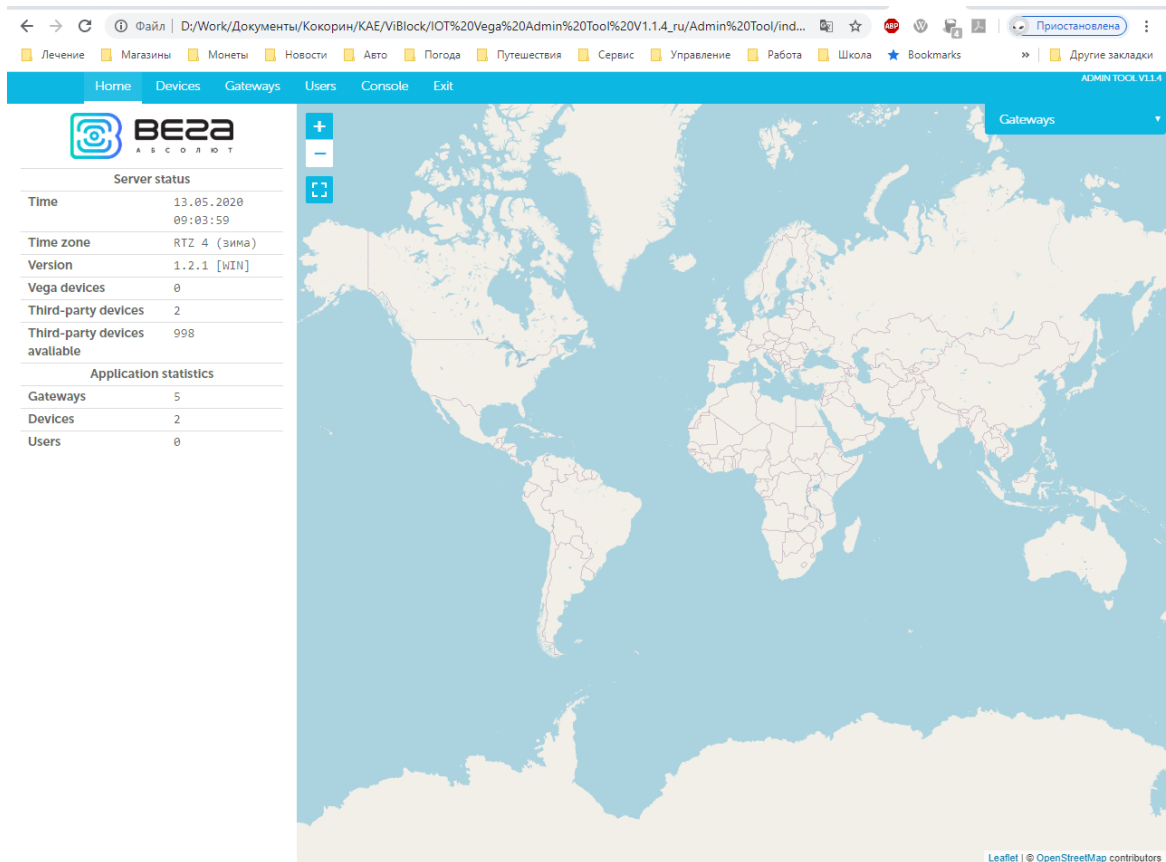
Файл | D:/Work/Документы/Кокорин/KAE/ViBlock/IOT%20Vega%20Admin%20Tool%20V1.1.4_ru/Admin%20Tool/ind...

ABP

4

Приостановлена

Лечение Магазины Монеты Новости Авто Погода Путешествия Сервис Управление Работа Школа Bookmarks » Другие закладки

Home Devices Gateways Users Console Exit

ADMIN TOOL V1.1.4

ВЕГА
АБСОЛЮТ

| Server status | |
|---|---|
| Time | 13.05.2020 09:03:59 |
| Time zone | RTZ 4 (зима) |
| Version | 1.2.1 [WIN] |
| Vega devices | 0 |
| Third-party devices | 2 |
| Third-party devices available | 998 |
| Application statistics | |
| Gateways | 5 |
| Devices | 2 |
| Users | 0 |

+
−

Gateways

Leaflet | © OpenStreetMap contributors